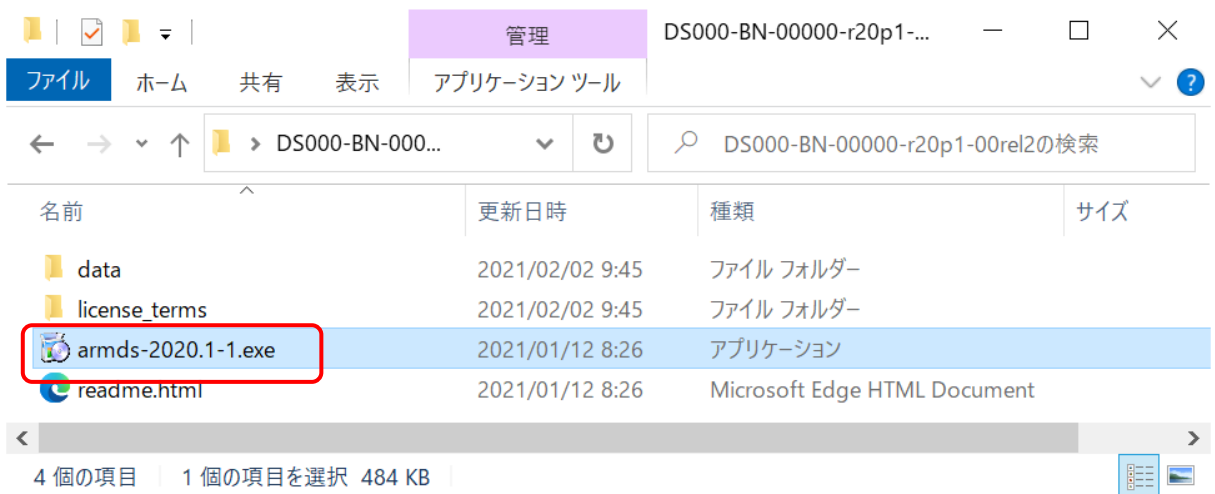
管理

DS000-BN-00000-r20p1-...

ファイル ホーム 共有 表示 アプリケーション ツール

DS000-BN-000...

DS000-BN-00000-r20p1-00rel2の検索

| 名前 | 更新日時 | 種類 | サイズ |
|---|---|---|---|
| data | 2021/02/02 9:45 | ファイル フォルダー | |
| license_terms | 2021/02/02 9:45 | ファイル フォルダー | |
| armds-2020.1-1.exe | 2021/01/12 8:26 | アプリケーション | |
| readme.html | 2021/01/12 8:26 | Microsoft Edge HTML Document | |

4 個の項目 1 個の項目を選択 484 KB